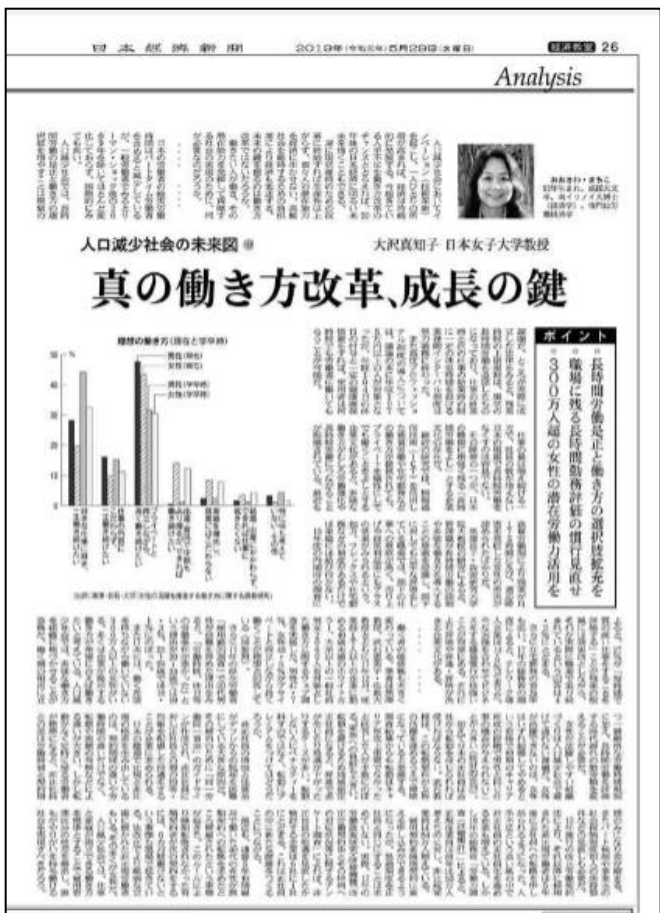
日本経済新聞　2019年(令和元年)5月29日(水曜日)　経済教室 26

Analysis

人口減少社会の未来図 ⑩　大沢真知子 日本女子大学教授

真の働き方改革、成長の鍵

ポイント
○長時間労働是正と働き方の選択肢拡充を
○職場に残る長時間勤務評価の慣行見直せ
○300万人超の女性の潜在労働力活用を

おおさわ・まちこ

理想の働き方(現在と学卒時)

50 %
40
30
20
10
0

男性(現在)
女性(現在)
男性(学卒時)
女性(学卒時)

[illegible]